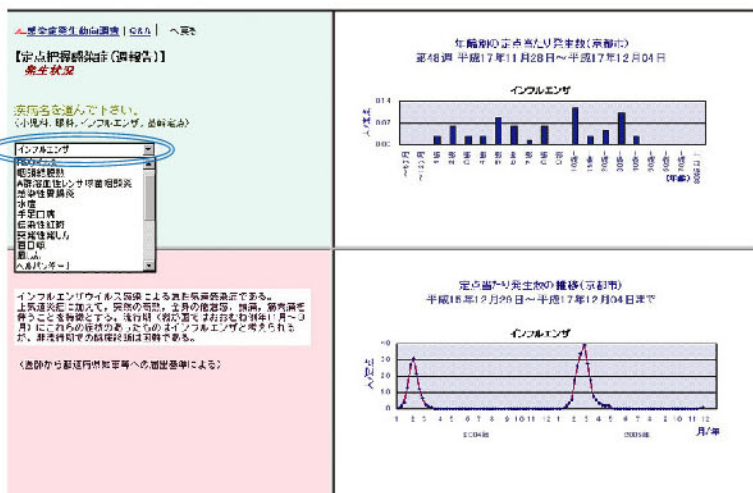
感染症発生動向調査 | Q&A | へ戻る

【定点把握感染症(週報告)】
発生状況

疾病名を選んで下さい。
(小児科, 眼科, インフルエンザ, 基幹定点)

インフルエンザ
RSウイルス
咽頭結膜熱
A群溶血性レンサ球菌咽頭炎
感染性胃腸炎
水痘
手足口病
伝染性紅斑
突発性発しん
百日咳
風しん
ヘルパンギーナ

インフルエンザウイルス感染による急性気道感染症である。
上気道炎症に加えて、突然の発熱、全身の倦怠感、頭痛、筋肉痛を伴うことを特徴とする。流行期(例年であればおおむね前年11月〜5月)にこれらの症状のあったものはインフルエンザと考えられるが、非流行期での臨床診断は困難である。

(医師から都道府県知事等への届出基準による)

年齢別の定点当たり発生数(京都市)
第48週 平成17年11月28日〜平成17年12月04日

インフルエンザ
人/定点
0.14
0.07
0.00
[年齢]

定点当たり発生数の推移(京都市)
平成16年12月20日〜平成17年12月04日まで

インフルエンザ
人/定点
40
30
20
10
0
1 2 3 4 5 6 7 8 9 10 11 12 1 2 3 4 5 6 7 8 9 10 11 12
2004年
2005年
月/年